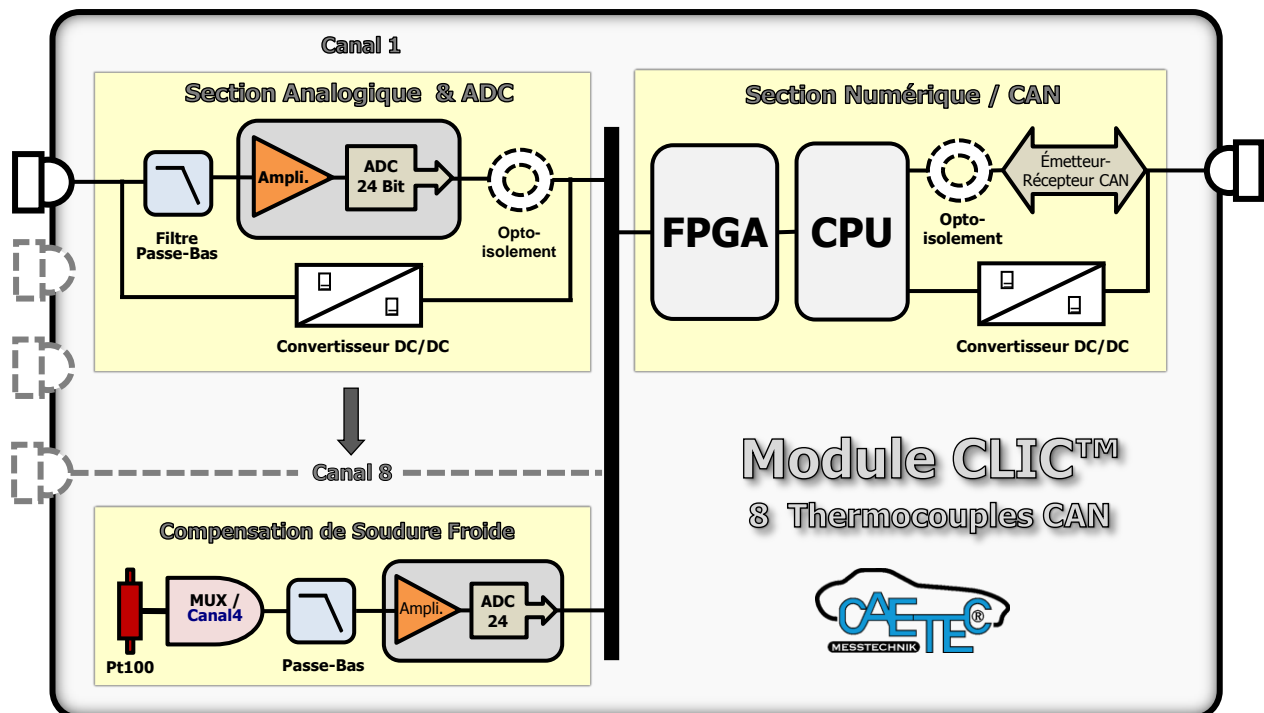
Canal 1

Section Analogique & ADC

Ampli.

ADC 24 Bit

Filtre Passe-Bas

Opto-isolement

Convertisseur DC/DC

Section Numérique / CAN

FPGA

CPU

Opto-isolement

Émetteur-Récepteur CAN

Convertisseur DC/DC

Canal 8

Module CLIC™

8 Thermocouples CAN

Compensation de Soudure Froide

MUX / Canal4

Ampli.

ADC 24

Pt100

Passe-Bas

CAETEC®

MESSTECHNIK